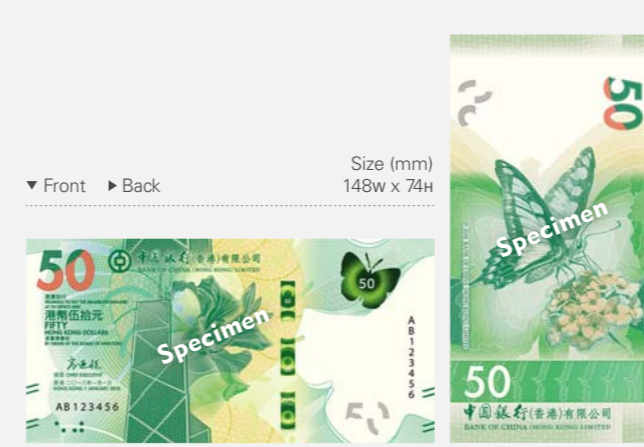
▼ Front ▶ Back

Size (mm)
148W x 74H

50
中国銀行(香港)有限公司
BANK OF CHINA (HONG KONG) LIMITED
港幣伍拾元
FIFTY
HONG KONG DOLLARS
Specimen
50
AB123456
AB123456

50
Specimen
50
中国銀行(香港)有限公司
BANK OF CHINA (HONG KONG) LIMITED